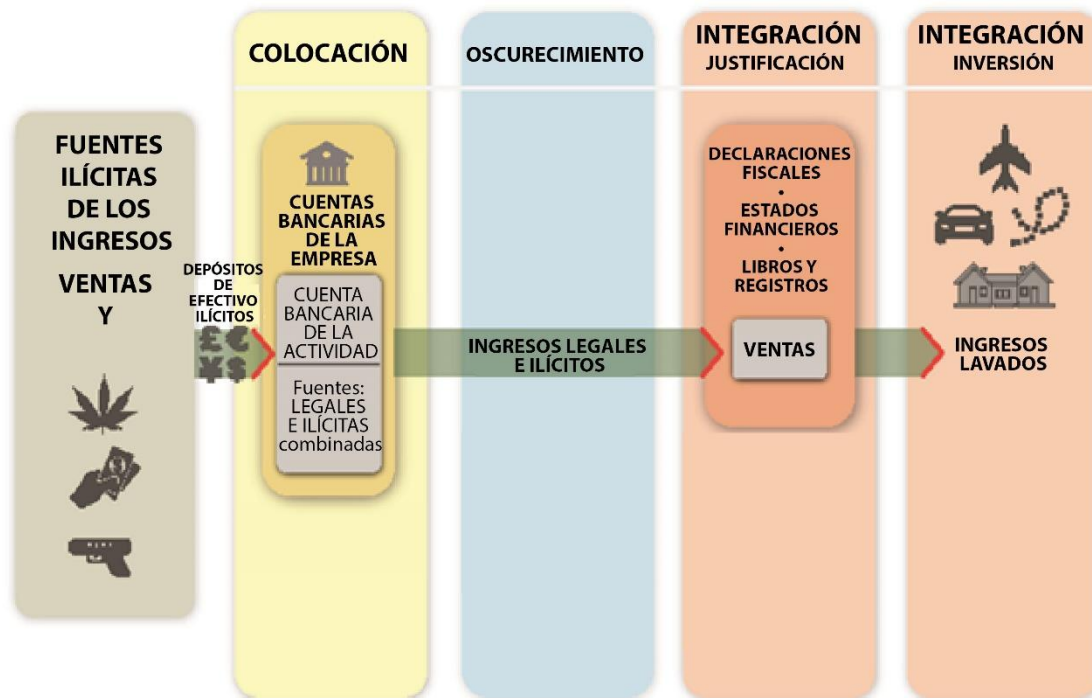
FUENTES ILÍCITAS DE LOS INGRESOS

VENTAS Y

DEPÓSITOS DE EFECTIVO ILÍCITOS

£ € ¥ $

COLOCACIÓN

CUENTAS BANCARIAS DE LA EMPRESA

CUENTA BANCARIA DE LA ACTIVIDAD

Fuentes: LEGALES E ILÍCITAS combinadas

OSCURECIMIENTO

INGRESOS LEGALES E ILÍCITOS

INTEGRACIÓN
JUSTIFICACIÓN

DECLARACIONES FISCALES
•
ESTADOS FINANCIEROS
•
LIBROS Y REGISTROS

VENTAS

INTEGRACIÓN
INVERSIÓN

INGRESOS LAVADOS